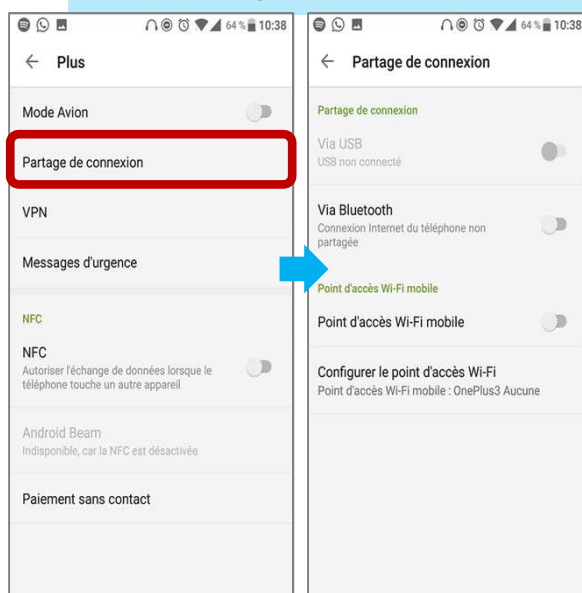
64 % 10:38

← Plus

Mode Avion

Partage de connexion

VPN

Messages d'urgence

NFC

NFC
Autoriser l'échange de données lorsque le téléphone touche un autre appareil

Android Beam
Indisponible, car la NFC est désactivée

Paiement sans contact

64 % 10:38

← Partage de connexion

Partage de connexion

Via USB
USB non connecté

Via Bluetooth
Connexion Internet du téléphone non partagée

Point d'accès Wi-Fi mobile

Point d'accès Wi-Fi mobile

Configurer le point d'accès Wi-Fi
Point d'accès Wi-Fi mobile : OnePlus3 Aucune